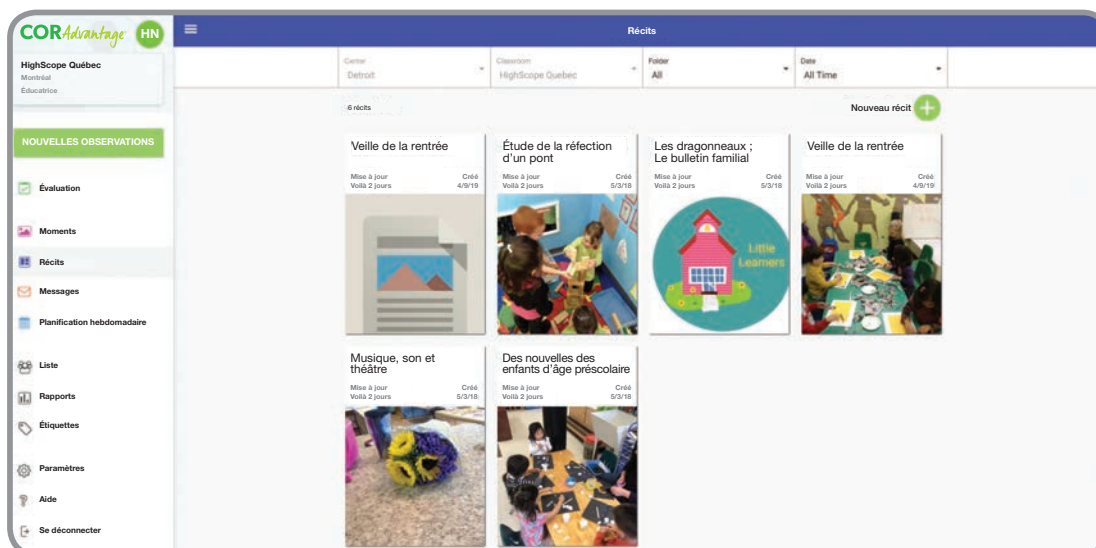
COR Advantage HN

HighScope Québec
Montréal
Éducatrice

NOUVELLES OBSERVATIONS

Évaluation

Moments

Récits

Messages

Planification hebdomadaire

Liste

Rapports

Étiquettes

Paramètres

Aide

Se déconnecter

Récits

Center
Detroit

Classroom
HighScope Quebec

Folder
All

Date
All Time

6 récits

Nouveau récit

Veille de la rentrée
Mise à jour
Voilà 2 jours
Créé
4/9/19

Étude de la réfection d'un pont
Mise à jour
Voilà 2 jours
Créé
5/3/18

Les dragonneaux ; Le bulletin familial
Mise à jour
Voilà 2 jours
Créé
5/3/18
Little Learners

Veille de la rentrée
Mise à jour
Voilà 2 jours
Créé
4/9/19

Musique, son et théâtre
Mise à jour
Voilà 2 jours
Créé
5/3/18

Des nouvelles des enfants d'âge préscolaire
Mise à jour
Voilà 2 jours
Créé
5/3/18